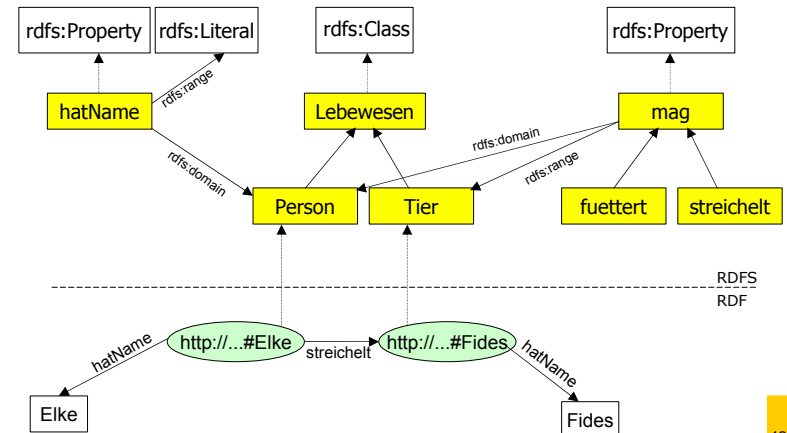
rdfs:Property
rdfs:Literal
rdfs:Class
rdfs:Property
rdfs:range
hatName
Lebewesen
mag
rdfs:domain
rdfs:domain
rdfs:range
Person
Tier
fuettert
streichelt
RDFS
RDF
hatName
http://...#Elke
http://...#Fides
hatName
streichelt
Elke
Fides
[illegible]